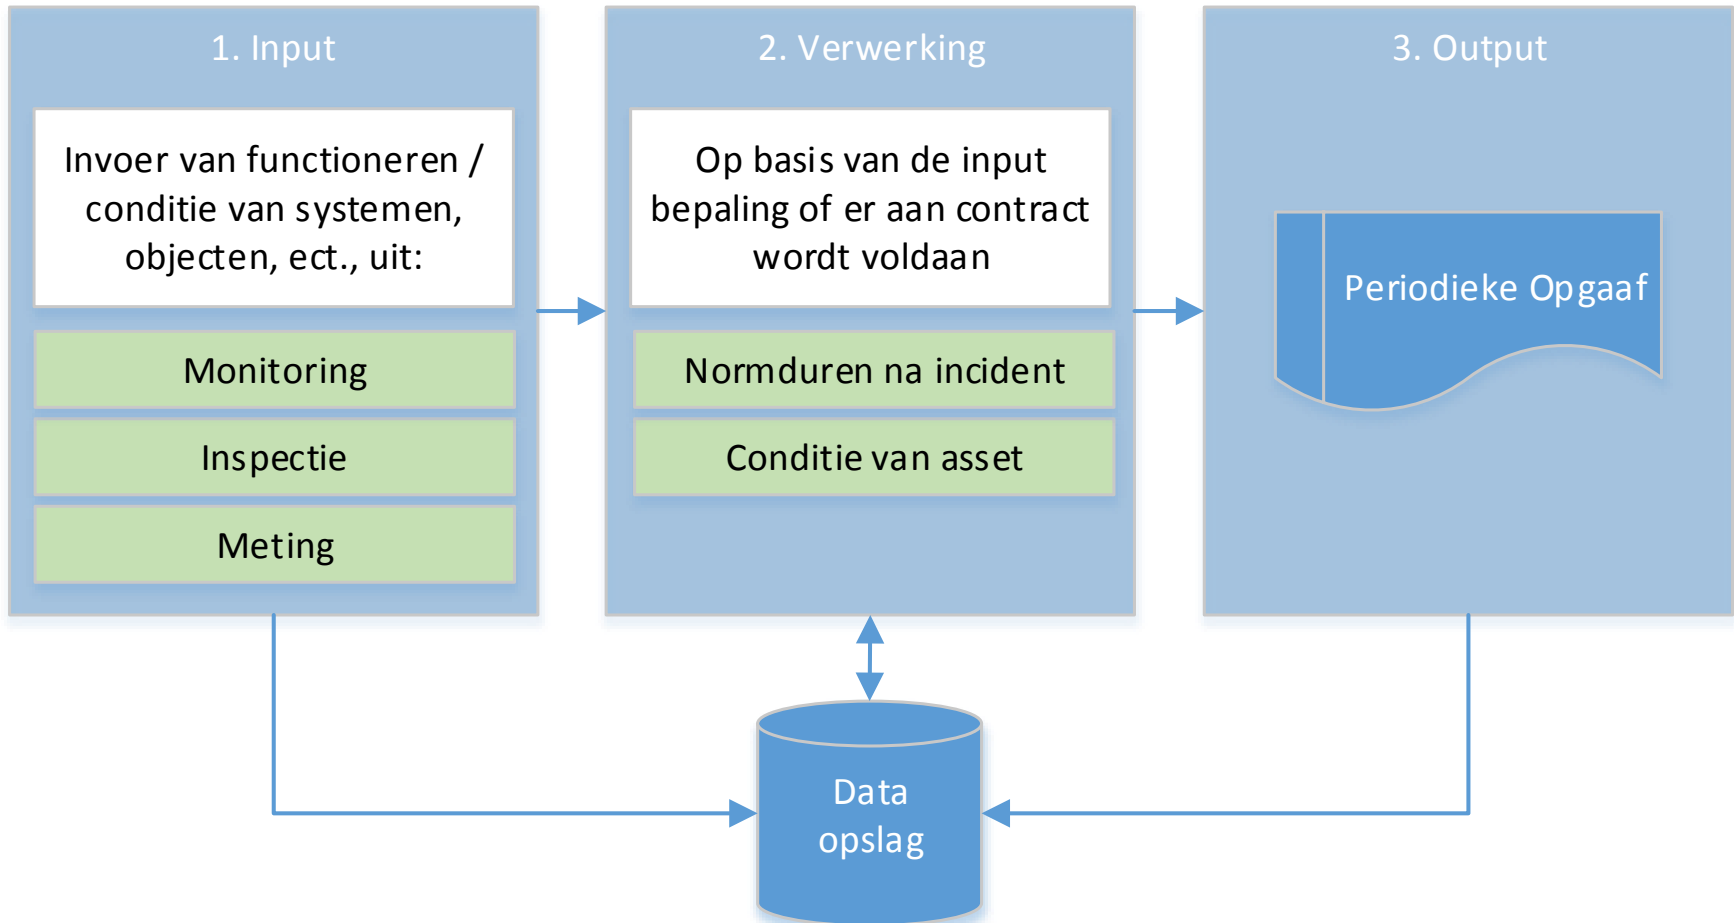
1. Input

Invoer van functioneren / conditie van systemen, objecten, ect., uit:

Monitoring

Inspectie

Meting

2. Verwerking

Op basis van de input bepaling of er aan contract wordt voldaan

Normduren na incident

Conditie van asset

3. Output

Periodieke Opgaaf

Data opslag